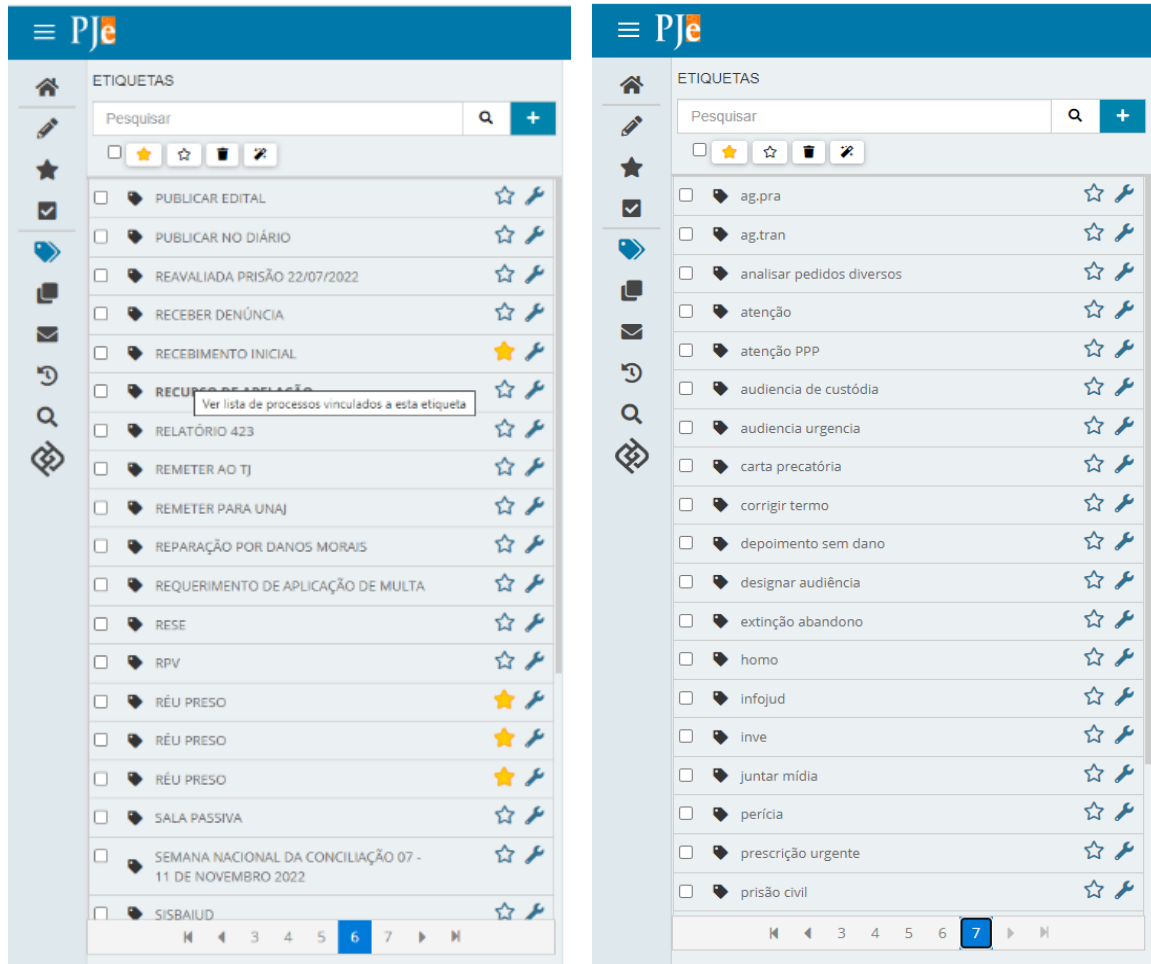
PJe

ETIQUETAS

Pesquisar

PUBLICAR EDITAL
PUBLICAR NO DIÁRIO
REAVALIADA PRISÃO 22/07/2022
RECEBER DENÚNCIA
RECEBIMENTO INICIAL
RECURSO DE APELAÇÃO
Ver lista de processos vinculados a esta etiqueta
RELATÓRIO 423
REMETER AO TJ
REMETER PARA UNAJ
REPARAÇÃO POR DANOS MORAIS
REQUERIMENTO DE APLICAÇÃO DE MULTA
RESE
RPV
RÉU PRESO
RÉU PRESO
RÉU PRESO
SALA PASSIVA
SEMANA NACIONAL DA CONCILIAÇÃO 07 - 11 DE NOVEMBRO 2022
SISBAJUD

3 4 5 6 7

PJe

ETIQUETAS

Pesquisar

ag.pra
ag.tran
analisar pedidos diversos
atenção
atenção PPP
audiencia de custódia
audiencia urgencia
carta precatória
corrigir termo
depoimento sem dano
designar audiência
extinção abandono
homo
infojud
inve
juntar mídia
perícia
prescrição urgente
prisão civil

3 4 5 6 7